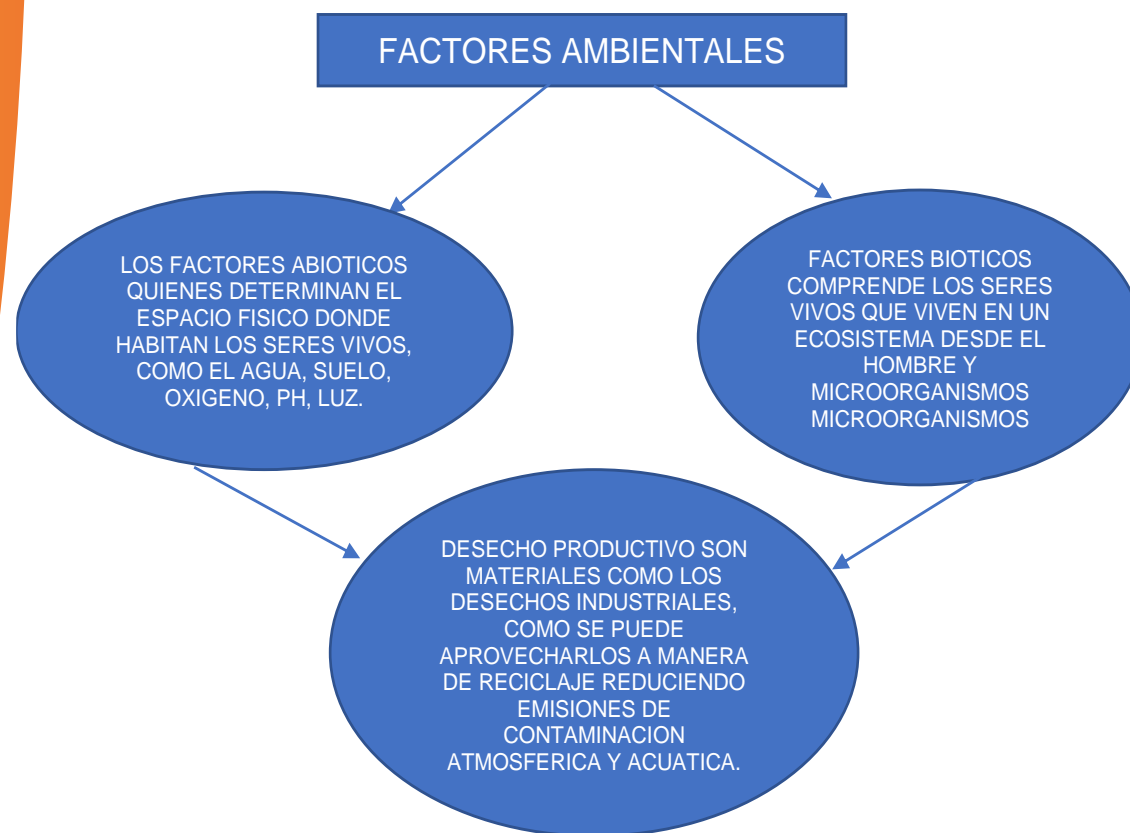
FACTORES AMBIENTALES

LOS FACTORES ABIOTICOS QUIENES DETERMINAN EL ESPACIO FISICO DONDE HABITAN LOS SERES VIVOS, COMO EL AGUA, SUELO, OXIGENO, PH, LUZ.

FACTORES BIOTICOS COMPRENDE LOS SERES VIVOS QUE VIVEN EN UN ECOSISTEMA DESDE EL HOMBRE Y MICROORGANISMOS MICROORGANISMOS

DESECHO PRODUCTIVO SON MATERIALES COMO LOS DESECHOS INDUSTRIALES, COMO SE PUEDE APROVECHARLOS A MANERA DE RECICLAJE REDUCIENDO EMISIONES DE CONTAMINACION ATMOSFERICA Y ACUATICA.